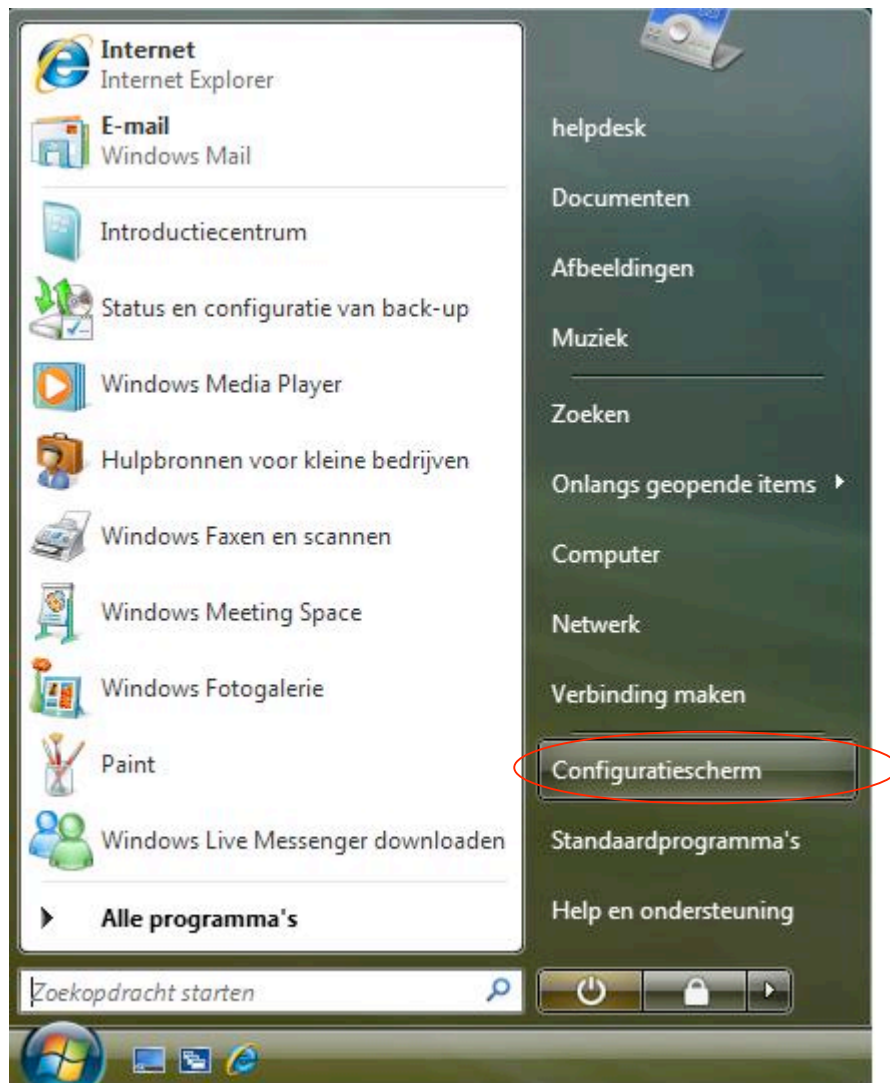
Internet
Internet Explorer

E-mail
Windows Mail

Introductiecentrum

Status en configuratie van back-up

Windows Media Player

Hulpbronnen voor kleine bedrijven

Windows Faxen en scannen

Windows Meeting Space

Windows Fotogalerie

Paint

Windows Live Messenger downloaden

Alle programma's

Zoekopdracht starten

helpdesk

Documenten

Afbeeldingen

Muziek

Zoeken

Onlangs geopende items

Computer

Netwerk

Verbinding maken

Configuratiescherm

Standaardprogramma's

Help en ondersteuning